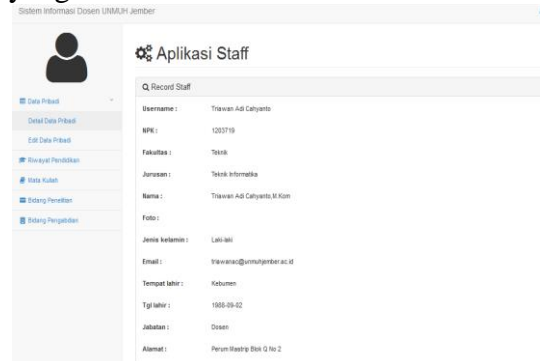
Sistem Informasi Dosen UNMUH Jember

Data Pribadi
Detail Data Pribadi
Edit Data Pribadi
Riwayat Pendidikan
Mata Kuliah
Bidang Penelitian
Bidang Pengabdian

Aplikasi Staff

Record Staff

| | |
|---|---|
| Username : | Triawan Adi Cahyanto |
| NPK : | 1203719 |
| Fakultas : | Teknik |
| Jurusan : | Teknik Informatika |
| Nama : | Triawan Adi Cahyanto,M.Kom |
| Foto : | |
| Jenis kelamin : | Laki-laki |
| Email : | triawanac@unmuhjember.ac.id |
| Tempat lahir : | Kebumen |
| Tgl lahir : | 1988-09-02 |
| Jabatan : | Dosen |
| Alamat : | Perum Mastrip Blok Q No 2 |